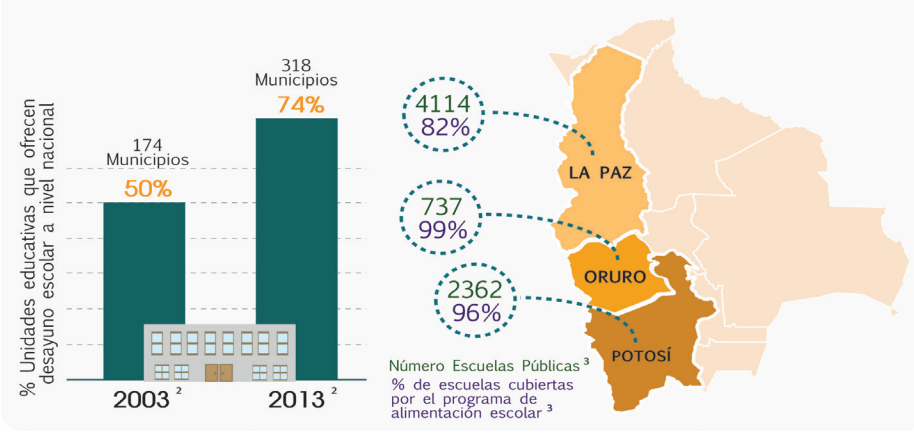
% Unidades educativas que ofrecen desayuno escolar a nivel nacional

174 Municipios
50%

318 Municipios
74%

2003 ²
2013 ²

4114
82%

LA PAZ

737
99%

ORURO

2362
96%

POTOSÍ

Número Escuelas Públicas ³
% de escuelas cubiertas por el programa de alimentación escolar ³